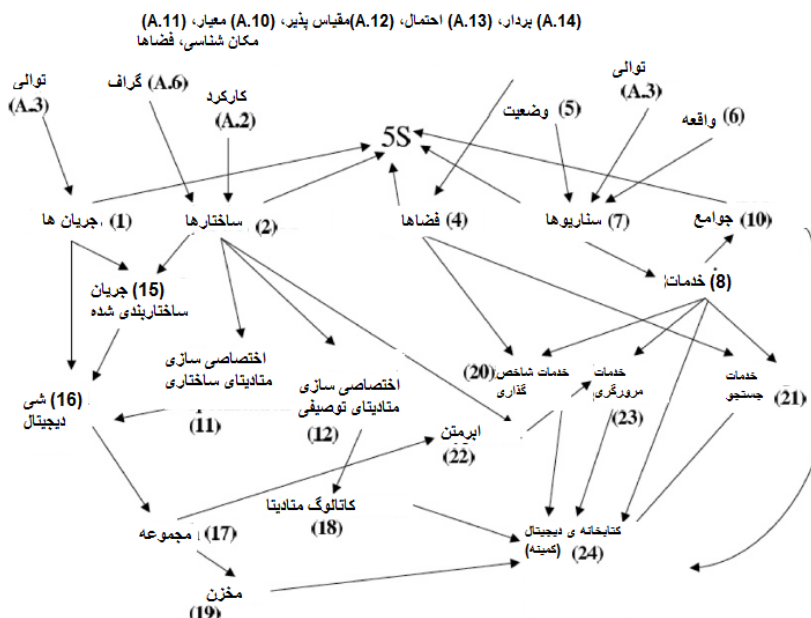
(A.14) بردار، (A.13) احتمال، (A.12)مقیاس پذیر، (A.10) معیار، (A.11) مکان شناسی، فضاها

توالی (A.3)

(A.6) گراف

کارکرد (A.2)

5S

(5) وضعیت

توالی (A.3)

(6) واقعه

(1) جریان ها

(2) ساختارها

(4) فضاها

(7) سناریوها

(10) جوامع

(8) خدمات

(15) جریان ساختاربندی شده

اختصاصی سازی متادیتای ساختاری

اختصاصی سازی متادیتای توصیفی

(20) خدمات شاخص گذاری

خدمات مرورگری

خدمات جستجو

(21)

(16) شی دیجیتال

(11)

(12)

ابرمتن (22)

(23)

کاتالوگ متادیتا (18)

(17) مجموعه

کتابخانه ی دیجیتال (کمینه) (24)

مخزن (19)